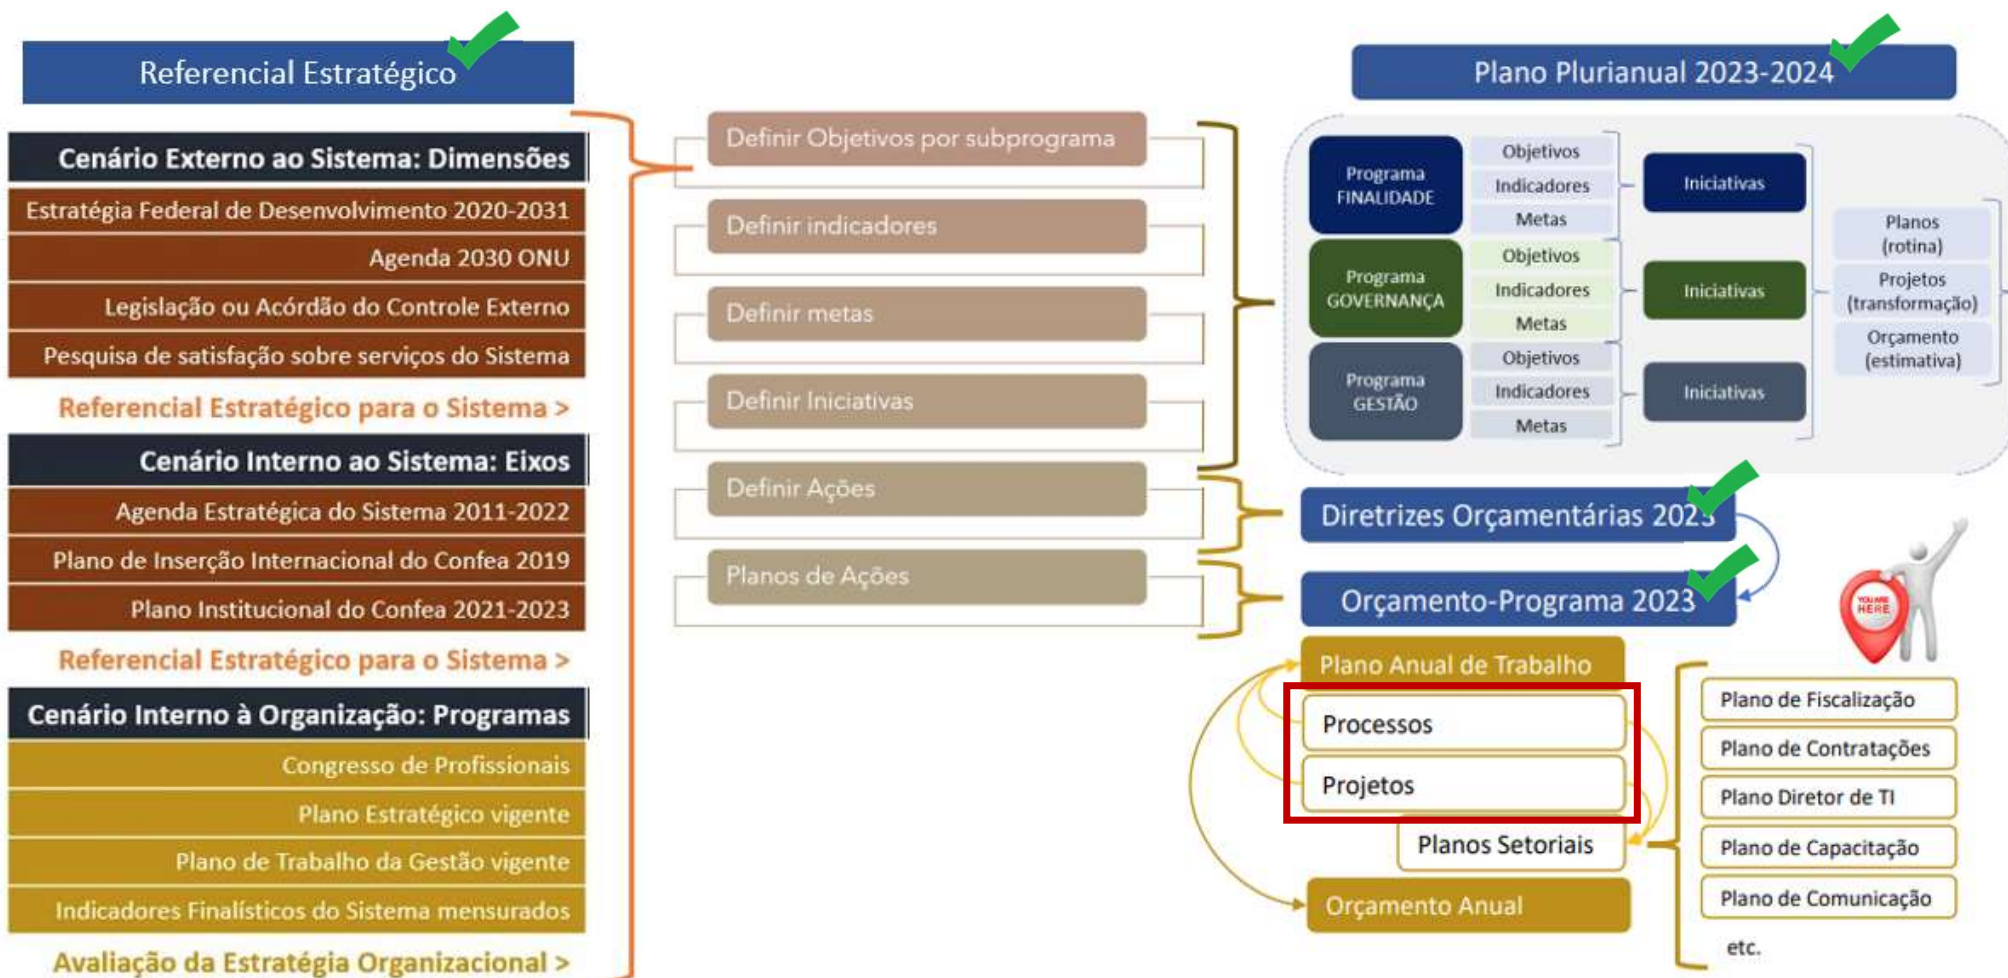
Referencial Estratégico

Cenário Externo ao Sistema: Dimensões
Estratégia Federal de Desenvolvimento 2020-2031
Agenda 2030 ONU
Legislação ou Acórdão do Controle Externo
Pesquisa de satisfação sobre serviços do Sistema
Referencial Estratégico para o Sistema >

Cenário Interno ao Sistema: Eixos
Agenda Estratégica do Sistema 2011-2022
Plano de Inserção Internacional do Confea 2019
Plano Institucional do Confea 2021-2023
Referencial Estratégico para o Sistema >

Cenário Interno à Organização: Programas
Congresso de Profissionais
Plano Estratégico vigente
Plano de Trabalho da Gestão vigente
Indicadores Finalísticos do Sistema mensurados
Avaliação da Estratégia Organizacional >

Definir Objetivos por subprograma
Definir indicadores
Definir metas
Definir Iniciativas
Definir Ações
Planos de Ações

Plano Plurianual 2023-2024

Programa FINALIDADE
Objetivos
Indicadores
Metas
Iniciativas

Programa GOVERNANÇA
Objetivos
Indicadores
Metas
Iniciativas

Programa GESTÃO
Objetivos
Indicadores
Metas
Iniciativas

Planos (rotina)
Projetos (transformação)
Orçamento (estimativa)

Diretrizes Orçamentárias 2023
Orçamento-Programa 2023

YOU ARE HERE

Plano Anual de Trabalho
Processos
Projetos
Planos Setoriais
Orçamento Anual

Plano de Fiscalização
Plano de Contratações
Plano Diretor de TI
Plano de Capacitação
Plano de Comunicação
etc.